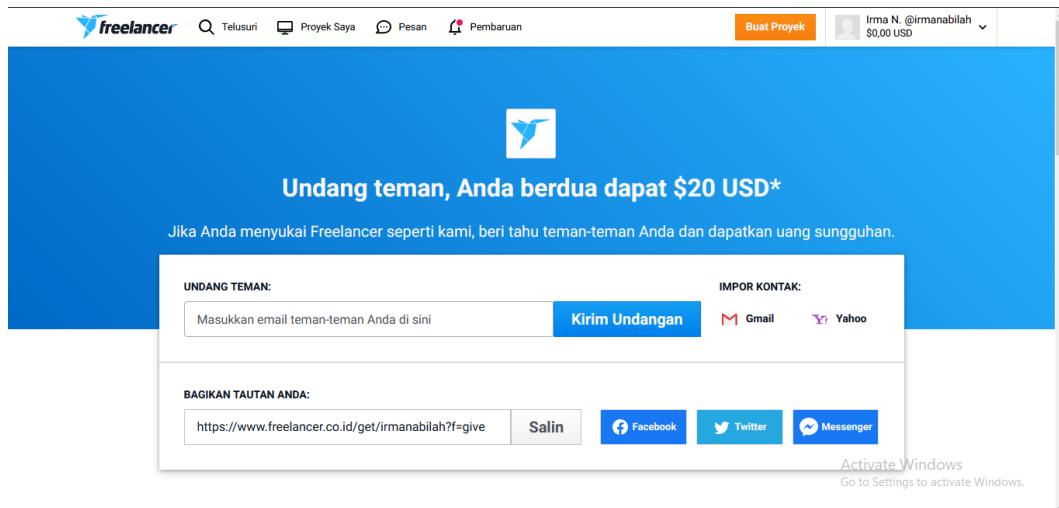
freelancer Telusuri Proyek Saya Pesan Pembaruan Buat Proyek Irma N. @irmanabilah $0,00 USD

Undang teman, Anda berdua dapat $20 USD*

Jika Anda menyukai Freelancer seperti kami, beri tahu teman-teman Anda dan dapatkan uang sungguhan.

UNDANG TEMAN:

Masukkan email teman-teman Anda di sini

Kirim Undangan

IMPOR KONTAK:

Gmail

Yahoo

BAGIKAN TAUTAN ANDA:

https://www.freelancer.co.id/get/irmanabilah?f=give

Salin

Facebook

Twitter

Messenger

Activate Windows
Go to Settings to activate Windows.